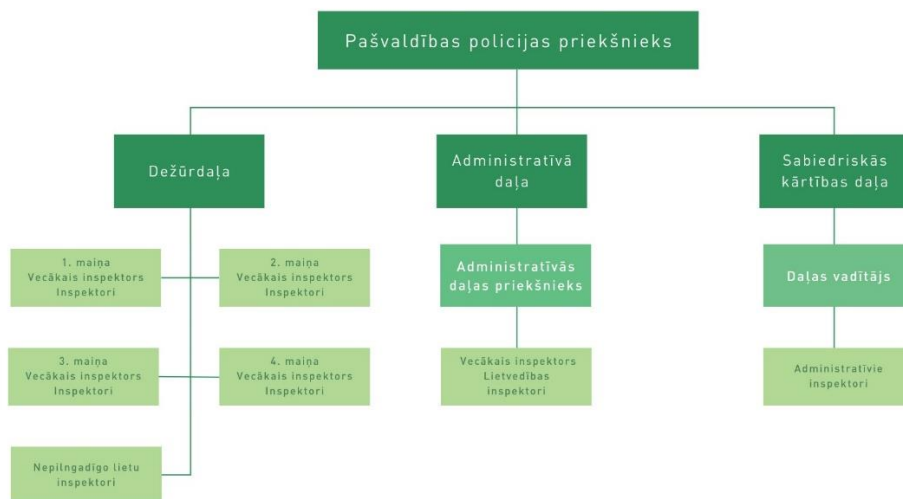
Pašvaldības policijas priekšnieks

Dežūrdaļa

1. maiņa
Vecākais inspektors
Inspektori

2. maiņa
Vecākais inspektors
Inspektori

3. maiņa
Vecākais inspektors
Inspektori

4. maiņa
Vecākais inspektors
Inspektori

Nepilngadīgo lietu inspektori

Administratīvā daļa

Administratīvās daļas priekšnieks

Vecākais inspektors
Lietvedības inspektori

Sabiedriskās kārtības daļa

Daļas vadītājs

Administratīvie inspektori